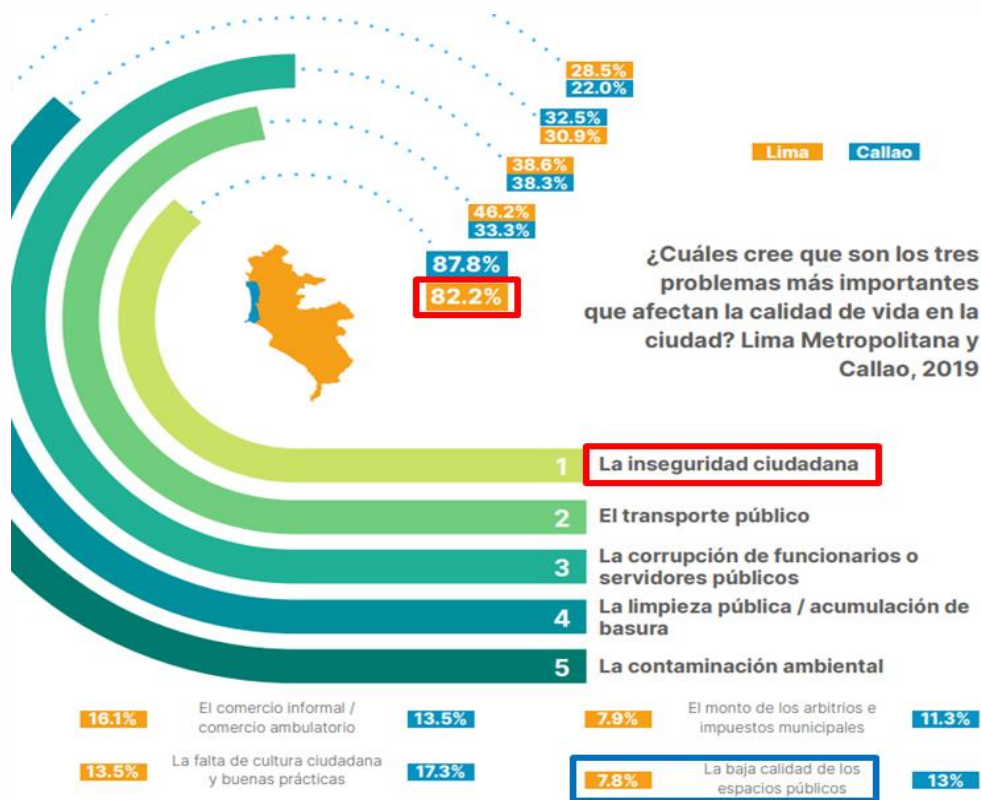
28.5%
22.0%

32.5%
30.9%

38.6%
38.3%

46.2%
33.3%

87.8%
82.2%

Lima Callao

¿Cuáles cree que son los tres problemas más importantes que afectan la calidad de vida en la ciudad? Lima Metropolitana y Callao, 2019

1 La inseguridad ciudadana

2 El transporte público

3 La corrupción de funcionarios o servidores públicos

4 La limpieza pública / acumulación de basura

5 La contaminación ambiental

16.1% El comercio informal / comercio ambulatorio 13.5%

7.9% El monto de los arbitrios e impuestos municipales 11.3%

13.5% La falta de cultura ciudadana y buenas prácticas 17.3%

7.8% La baja calidad de los espacios públicos 13%